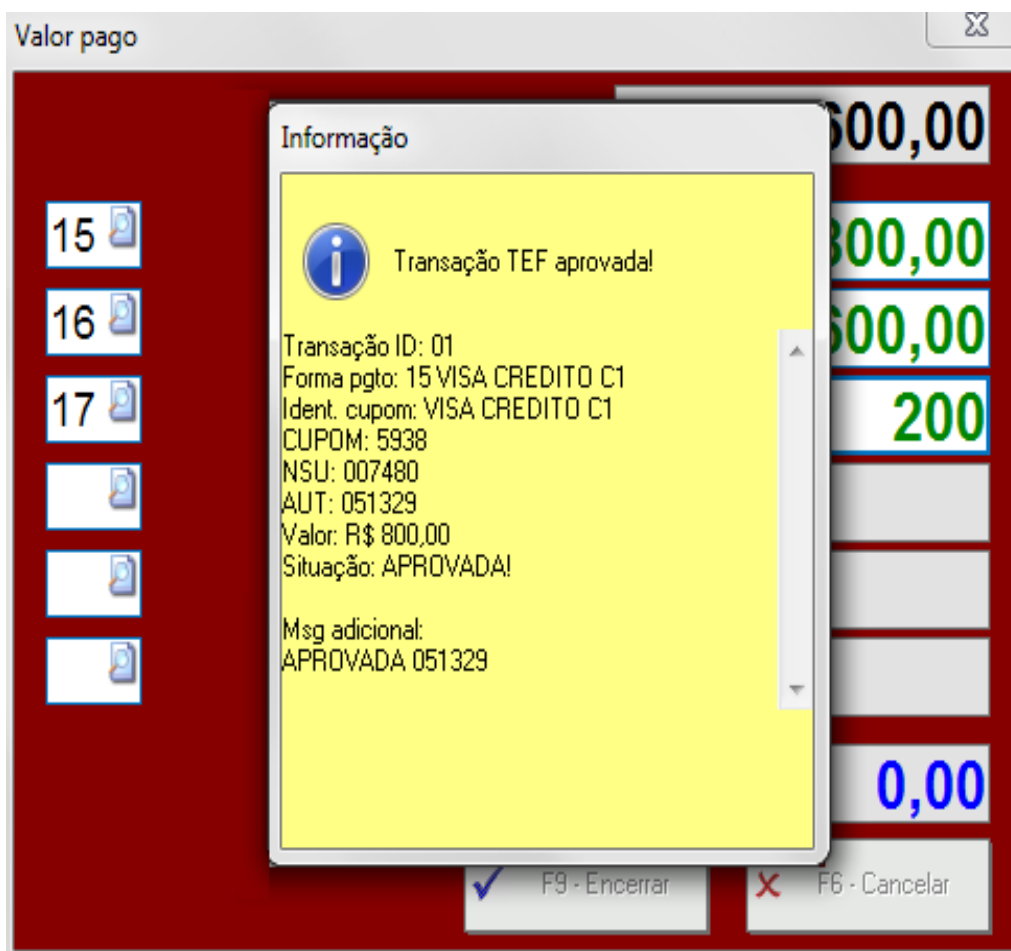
Valor pago

Informação

Transação TEF aprovada!

Transação ID: 01
Forma pgto: 15 VISA CREDITO C1
Ident. cupom: VISA CREDITO C1
CUPOM: 5938
NSU: 007480
AUT: 051329
Valor: R$ 800,00
Situação: APROVADA!

Msg adicional:
APROVADA 051329

15
16
17

600,00
800,00
600,00
200
0,00

F9 - Encerrar
F6 - Cancelar